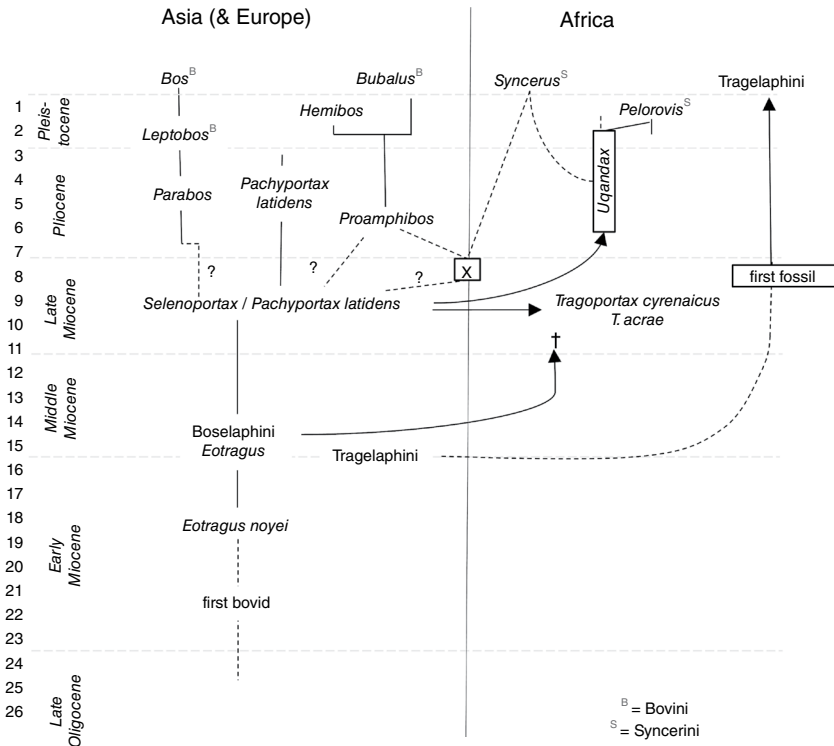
Asia (& Europe)

Africa

$Bos^{B}$

$Bubalus^{B}$

$Syncerus^{S}$

Tragelaphini

Hemibos

$Pelorovis^{S}$

$Leptobos^{B}$

Pleistocene

Parabos

Pachyportax latidens

Uqandax

Pliocene

Proamphibos

?

?

?

X

first fossil

Late Miocene

Selenoportax / Pachyportax latidens

Tragoportax cyrenaicus
T. acrae

†

Middle Miocene

Boselaphini
Eotragus

Tragelaphini

Eotragus noyei

Early Miocene

first bovid

Late Oligocene

1
2
3
4
5
6
7
8
9
10
11
12
13
14
15
16
17
18
19
20
21
22
23
24
25
26

$^{B}$ = Bovini
$^{S}$ = Syncerini